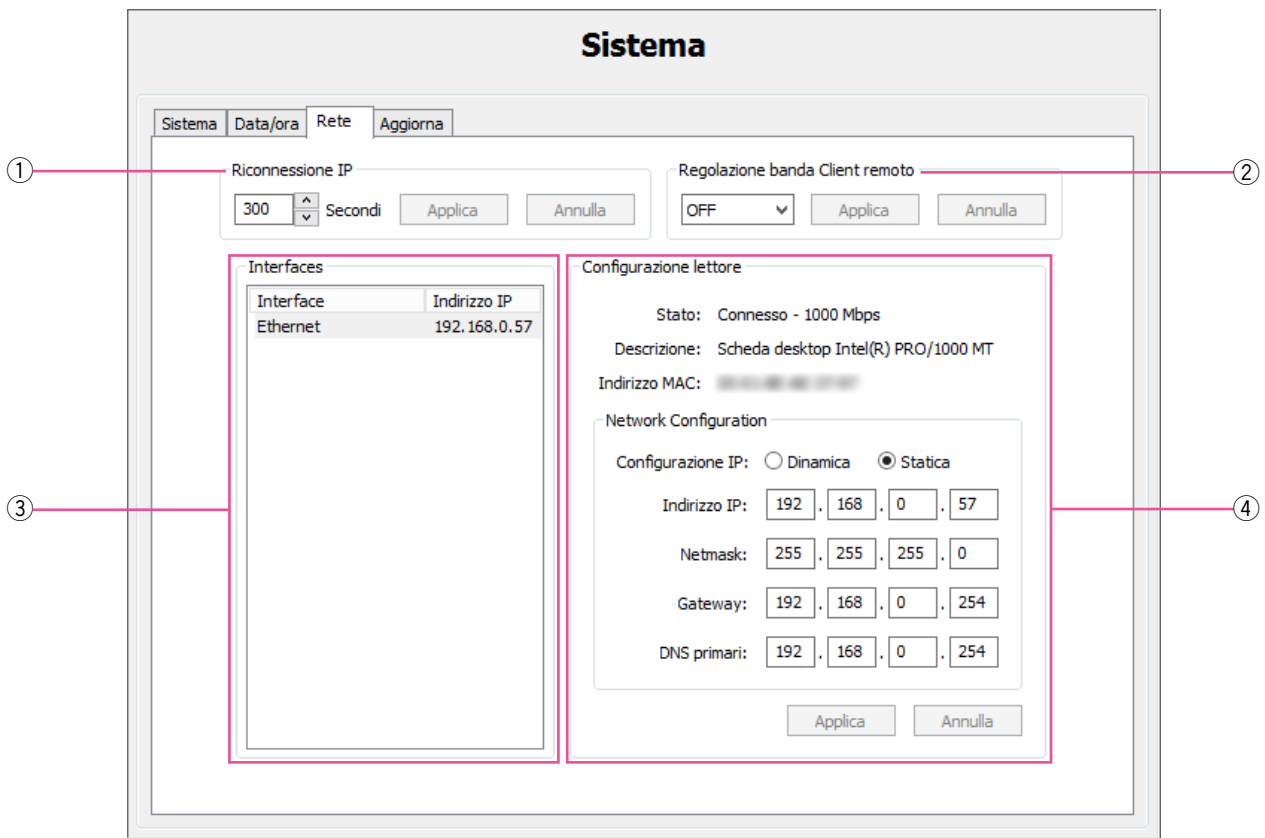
Sistema

Sistema | Data/ora | Rete | Aggiorna

①

Riconnessione IP
300 Secondi Applica Annulla

Regolazione banda Client remoto
OFF Applica Annulla

②

③

Interfaces

| Interface | Indirizzo IP |
|---|---|
| Ethernet | 192.168.0.57 |

Configurazione lettore

Stato: Connesso - 1000 Mbps
Descrizione: Scheda desktop Intel(R) PRO/1000 MT
Indirizzo MAC: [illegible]

Network Configuration

Configurazione IP: Dinamica Statica
Indirizzo IP: 192 . 168 . 0 . 57
Netmask: 255 . 255 . 255 . 0
Gateway: 192 . 168 . 0 . 254
DNS primari: 192 . 168 . 0 . 254

Applica Annulla

④